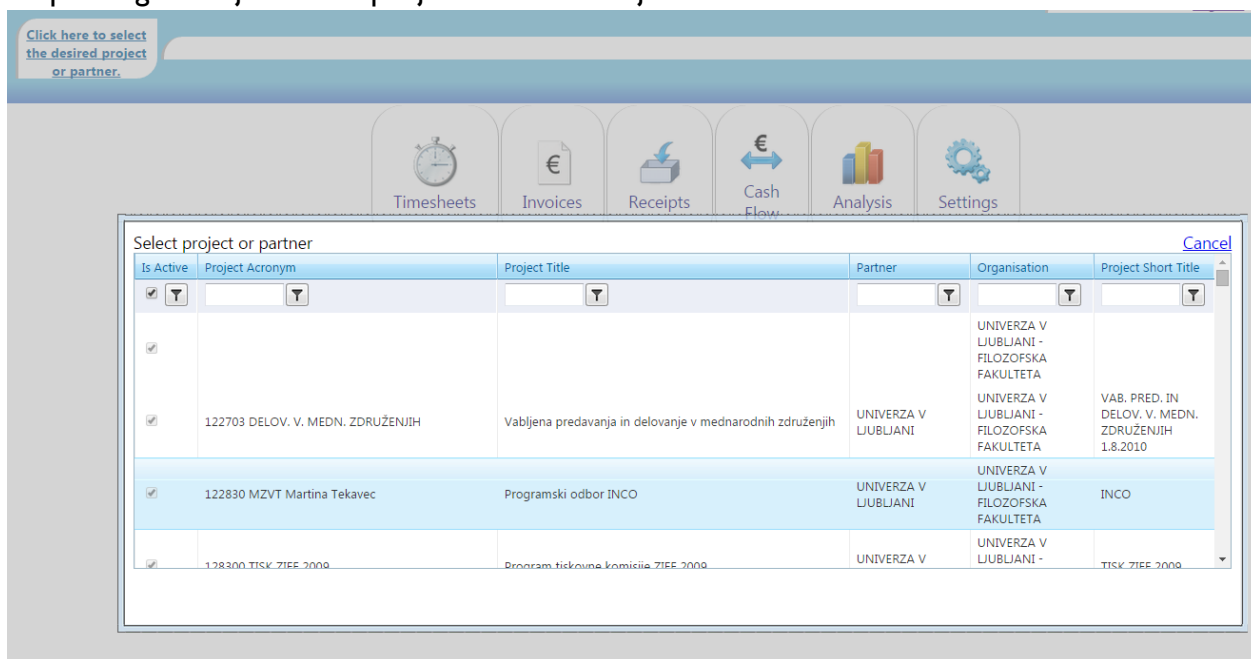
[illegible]

Click here to select the desired project or partner.

Timesheets
Invoices
Receipts
Cash Flow
Analysis
Settings

Select project or partner

Cancel

| Is Active | Project Acronym | Project Title | Partner | Organisation | Project Short Title |
|---|---|---|---|---|---|
| ✓ | | | | | |
| ✓ | | | | UNIVERZA V LJUBLJANI - FILOZOFSKA FAKULTETA | |
| ✓ | 122703 DELOV. V. MEDN. ZDRUŽENJIH | Vabljena predavanja in delovanje v mednarodnih združenjih | UNIVERZA V LJUBLJANI | UNIVERZA V LJUBLJANI - FILOZOFSKA FAKULTETA | VAB. PRED. IN DELOV. V. MEDN. ZDRUŽENJIH 1.8.2010 |
| ✓ | 122830 MZVT Martina Tekavec | Programski odbor INCO | UNIVERZA V LJUBLJANI | UNIVERZA V LJUBLJANI - FILOZOFSKA FAKULTETA | INCO |
| ✓ | 128300 TISK ZIFF 2009 | Program tiskovne komisije ZIFF 2009 | UNIVERZA V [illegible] | UNIVERZA V LJUBLJANI - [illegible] | TISK ZIFF 2009 |